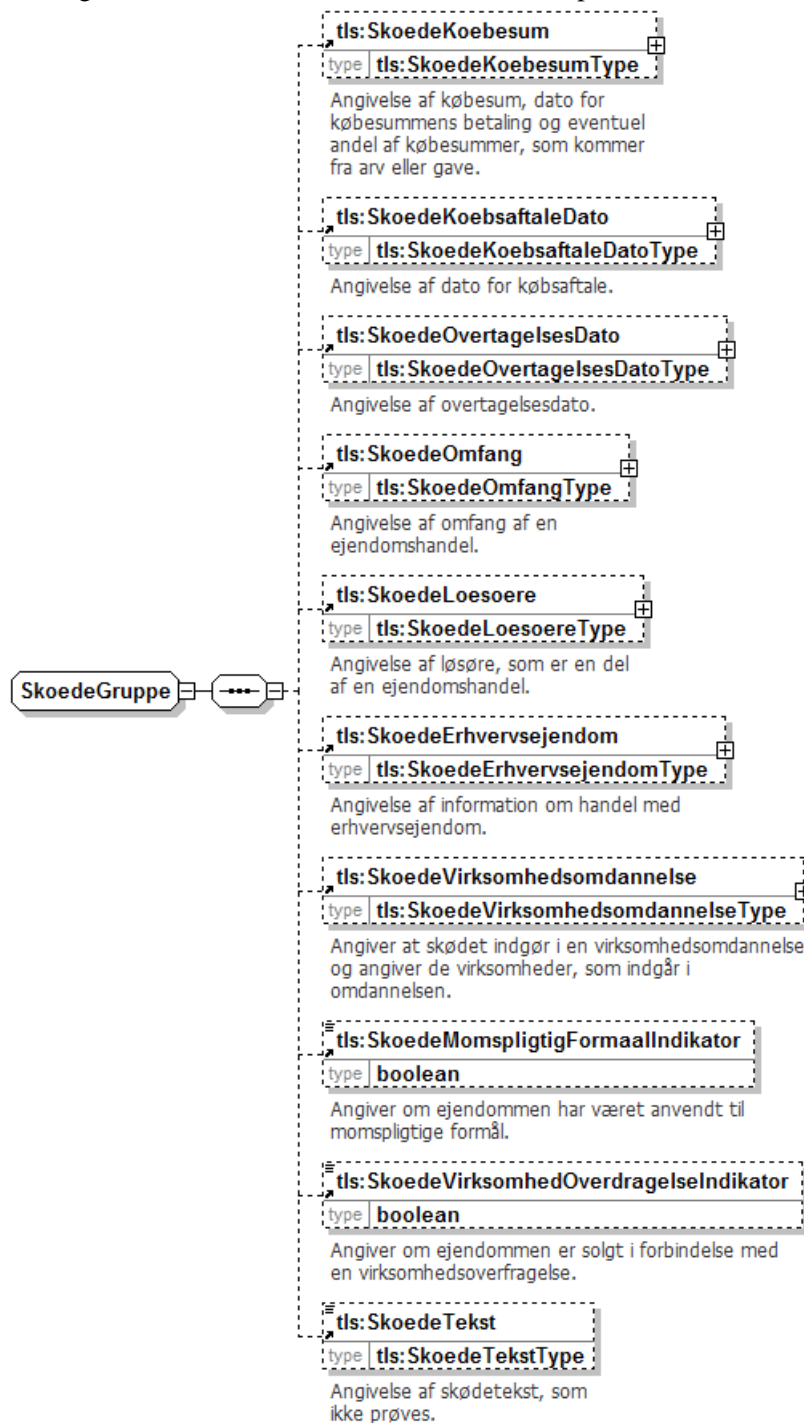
SkoedeGruppe

tls:SkoedeKoebesum
type tls:SkoedeKoebesumType
Angivelse af købesum, dato for købesummens betaling og eventuel andel af købesummer, som kommer fra arv eller gave.

tls:SkoedeKoebsaftaleDato
type tls:SkoedeKoebsaftaleDatoType
Angivelse af dato for købsaftale.

tls:SkoedeOvertagelsesDato
type tls:SkoedeOvertagelsesDatoType
Angivelse af overtagelsesdato.

tls:SkoedeOmfang
type tls:SkoedeOmfangType
Angivelse af omfang af en ejendomshandel.

tls:SkoedeLoesoere
type tls:SkoedeLoesoereType
Angivelse af løsøre, som er en del af en ejendomshandel.

tls:SkoedeErhvervsejendom
type tls:SkoedeErhvervsejendomType
Angivelse af information om handel med erhvervsejendom.

tls:SkoedeVirksomhedsomdannelse
type tls:SkoedeVirksomhedsomdannelseType
Angiver at skødet indgør i en virksomhedsomdannelse og angiver de virksomheder, som indgår i omdannelsen.

tls:SkoedeMomspligtigFormaalIndikator
type boolean
Angiver om ejendommen har været anvendt til momspligtige formål.

tls:SkoedeVirksomhedOverdragelseIndikator
type boolean
Angiver om ejendommen er solgt i forbindelse med en virksomhedsoverfragelse.

tls:SkoedeTekst
type tls:SkoedeTekstType
Angivelse af skødetekst, som ikke prøves.